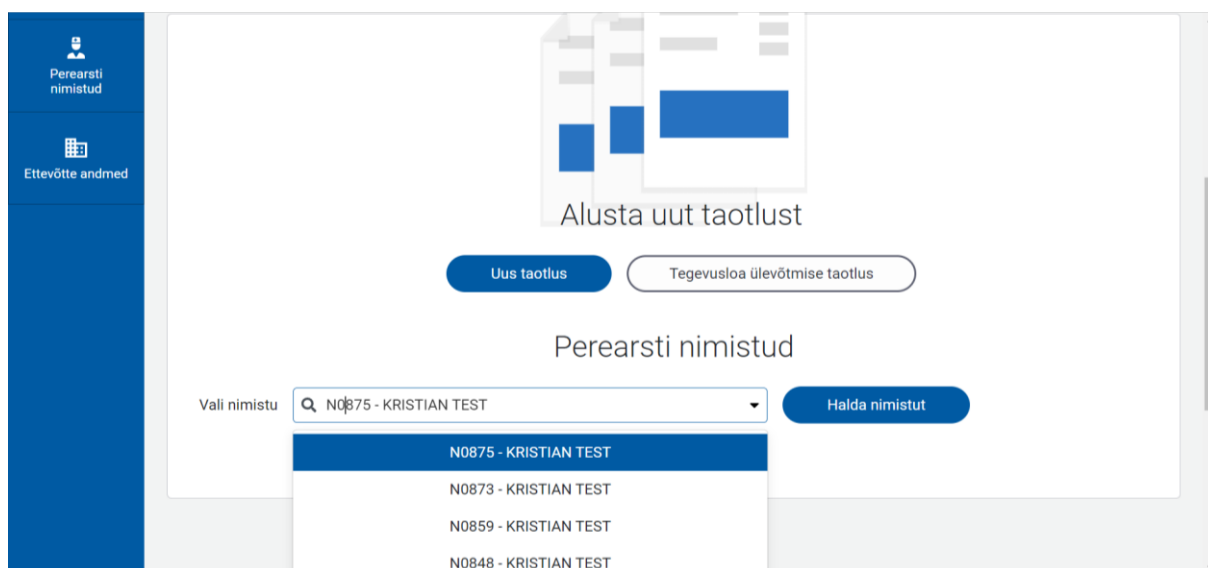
Perearsti nimistud

Ettevõtte andmed

Alusta uut taotlust

Uus taotlus

Tegevusloa ülevõtmise taotlus

Perearsti nimistud

Vali nimistu

N0875 - KRISTIAN TEST

Halda nimistut

N0875 - KRISTIAN TEST

N0873 - KRISTIAN TEST

N0859 - KRISTIAN TEST

N0848 - KRISTIAN TEST